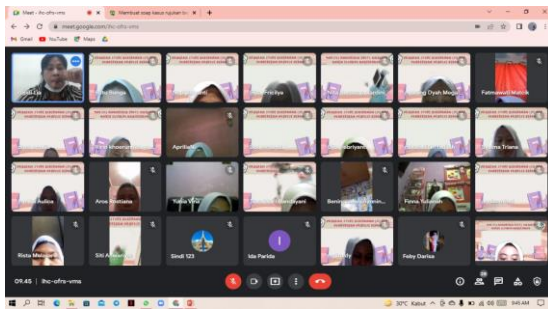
Meet - ihc-ofrs-vms
Membuat soal kasus ngukuran
meet.google.com/ihc-ofrs-vms
Gmail YouTube Maps
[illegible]
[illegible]
Fatmawati Malik
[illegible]
April
Rima Triana
Aulica
Anie Kristiana
Yulia Vera
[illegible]
Finna Yulianti
Rista Meisyarah
Siti Afiyah
Sindi 123
I
Ida Parida
Feby Dariza
09.45 | ihc-ofrs-vms
30°C Kabut
9:45 AM